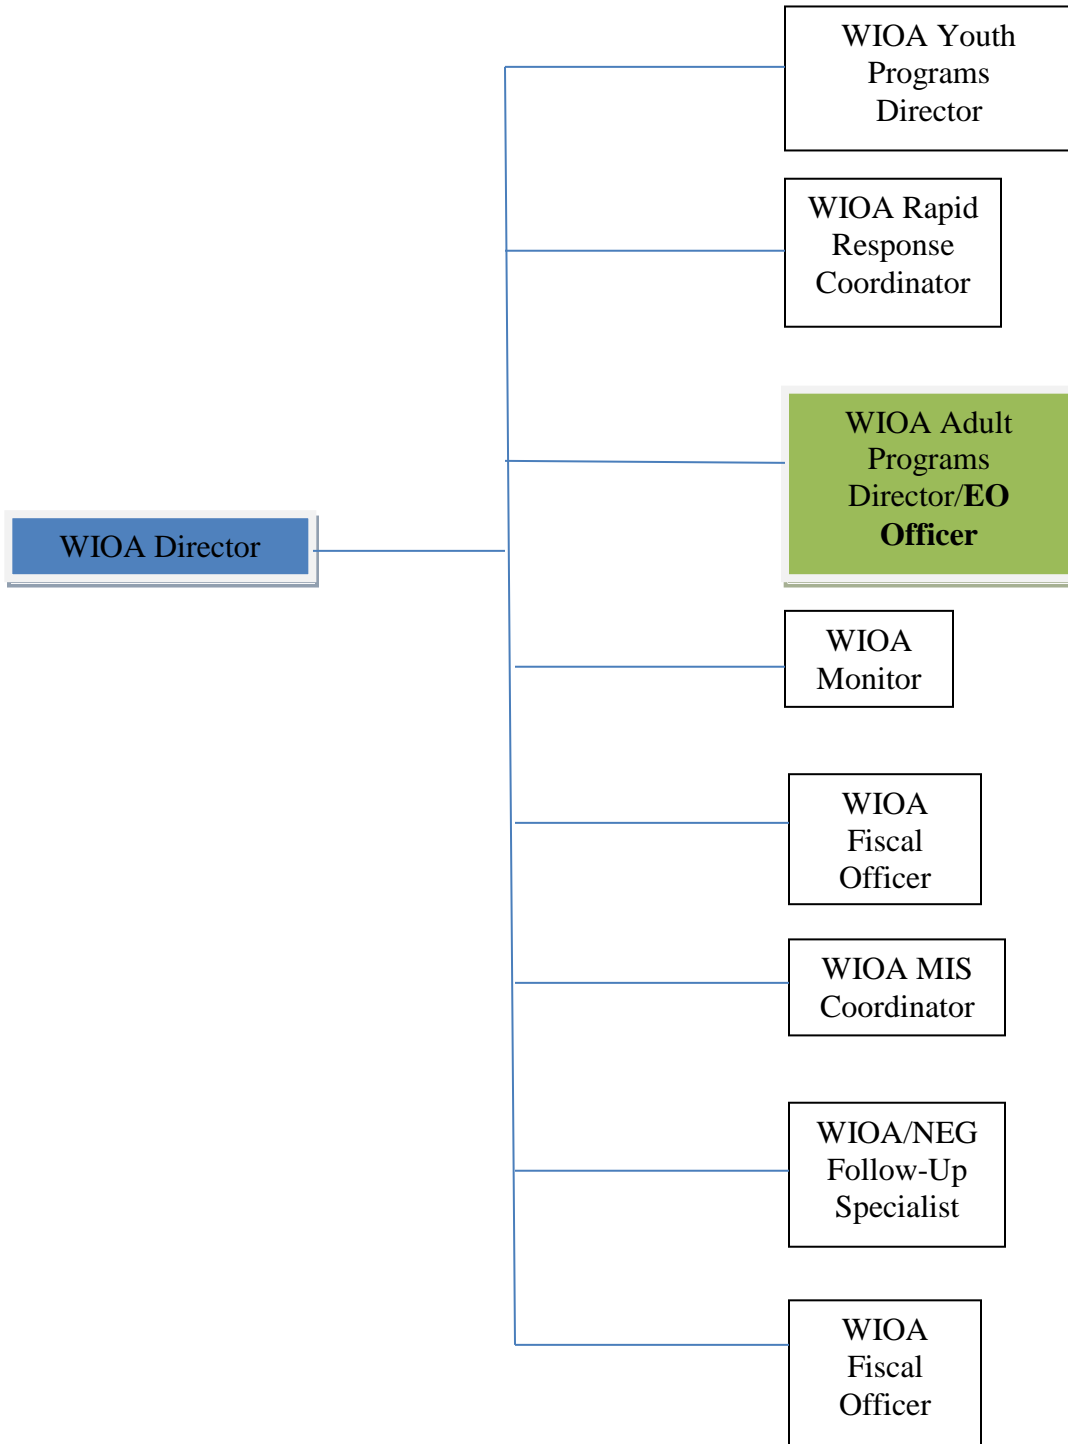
WIOA Director

WIOA Youth Programs Director

WIOA Rapid Response Coordinator

WIOA Adult Programs Director/**EO Officer**

WIOA Monitor

WIOA Fiscal Officer

WIOA MIS Coordinator

WIOA/NEG Follow-Up Specialist

WIOA Fiscal Officer